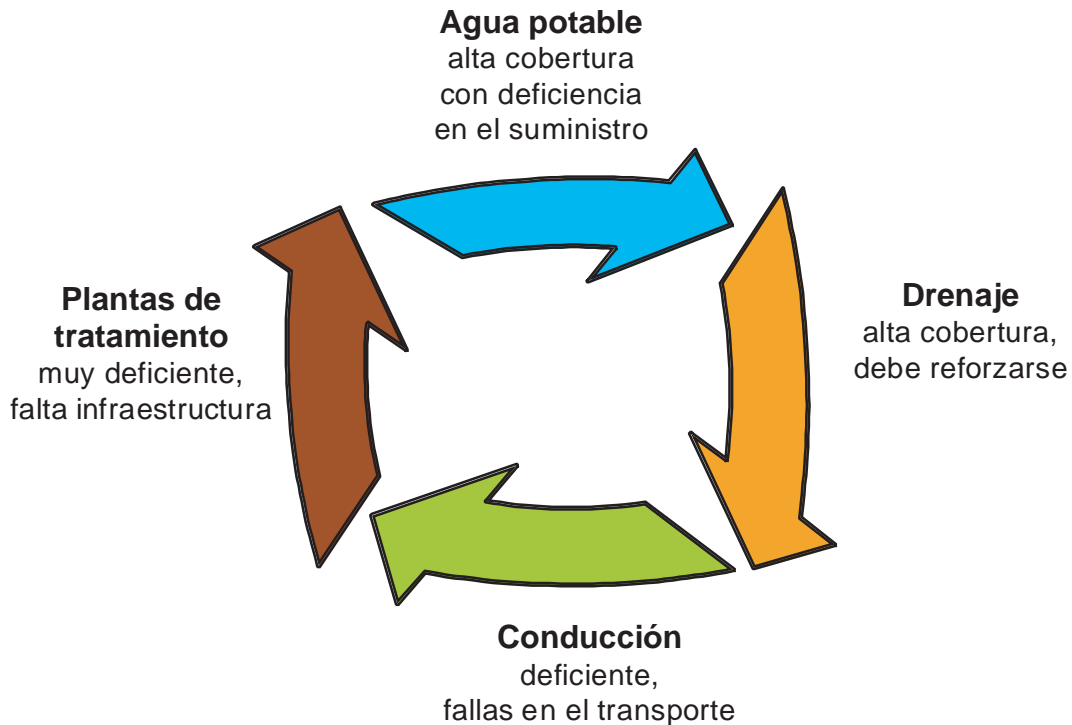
Agua potable
alta cobertura con deficiencia en el suministro

Drenaje
alta cobertura, debe reforzarse

Conducción
deficiente, fallas en el transporte

Plantas de tratamiento
muy deficiente, falta infraestructura